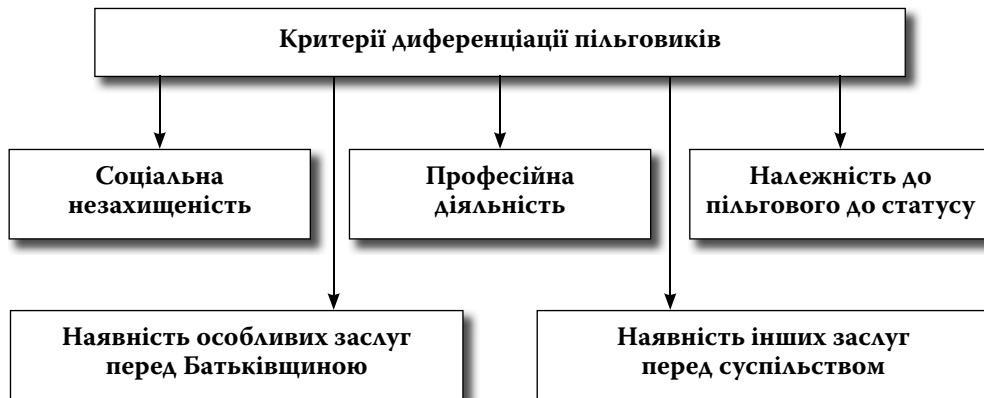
Критерії диференціації пільговиків

Соціальна незахищеність

Професійна діяльність

Належність до пільгового до статусу

Наявність особливих заслуг перед Батьківщиною

Наявність інших заслуг перед суспільством